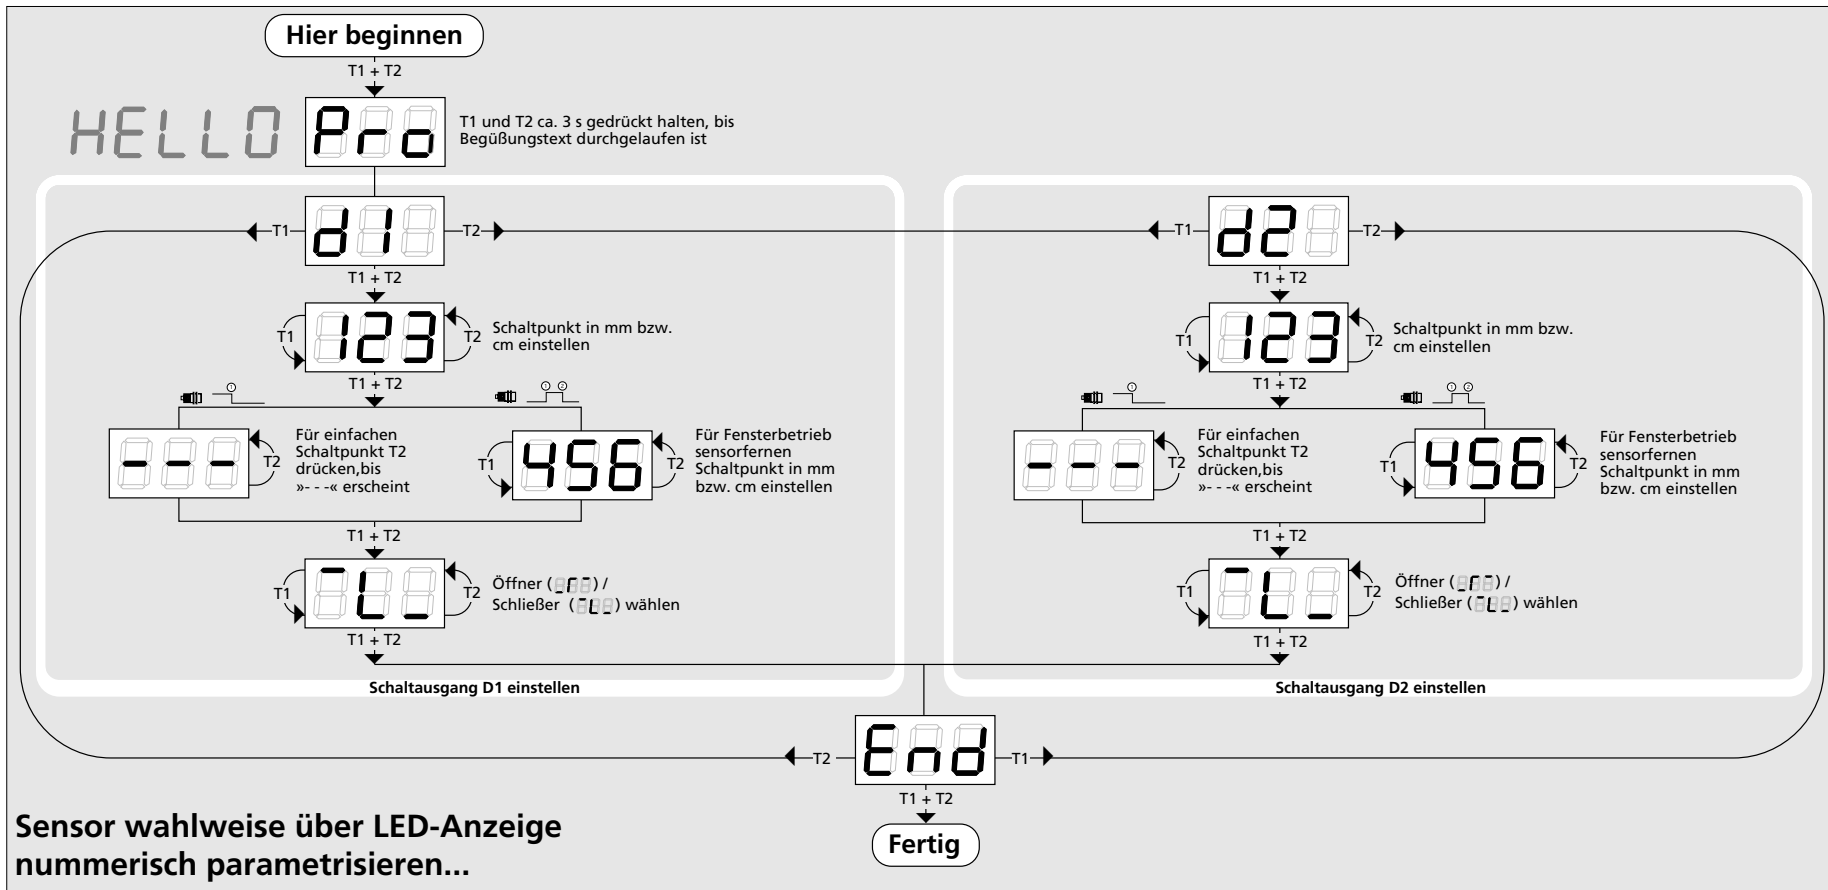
Hier beginnen

T1 + T2

HELLO Pro

T1 und T2 ca. 3 s gedrückt halten, bis Begüßungstext durchgelaufen ist

T1 d1 T2

T1 + T2

T1 123 T2 Schaltpunkt in mm bzw. cm einstellen

T1 + T2

- - - T2 Für einfachen Schaltpunkt T2 drücken,bis »- - -« erscheint

T1 456 T2 Für Fensterbetrieb sensorfernen Schaltpunkt in mm bzw. cm einstellen

T1 + T2

T1 ‾L_ T2 Öffner (_Γ Γ) / Schließer (‾L L) wählen

T1 + T2

Schaltausgang D1 einstellen

T1 d2 T2

T1 + T2

T1 123 T2 Schaltpunkt in mm bzw. cm einstellen

T1 + T2

- - - T2 Für einfachen Schaltpunkt T2 drücken,bis »- - -« erscheint

T1 456 T2 Für Fensterbetrieb sensorfernen Schaltpunkt in mm bzw. cm einstellen

T1 + T2

T1 ‾L_ T2 Öffner (_Γ Γ) / Schließer (‾L L) wählen

T1 + T2

Schaltausgang D2 einstellen

T2 End T1

T1 + T2

Fertig

Sensor wahlweise über LED-Anzeige nummerisch parametrisieren...